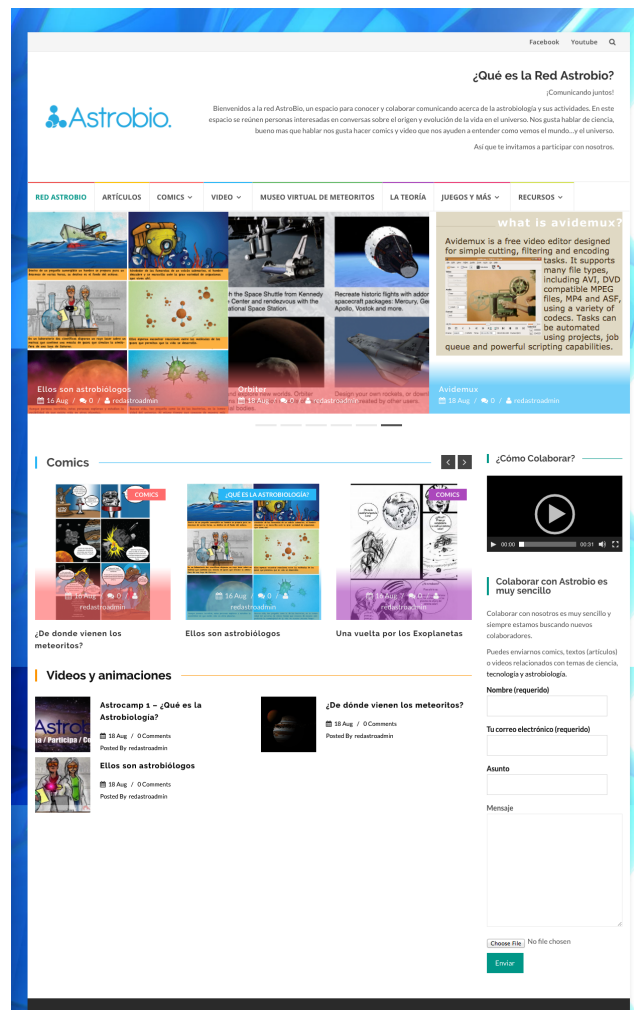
Facebook Youtube

Astrobio.

¿Qué es la Red Astrobio?

¡Comunicando juntos!

Bienvenidos a la red AstroBio, un espacio para conocer y colaborar comunicando acerca de la astrobiología y sus actividades. En este espacio se reúnen personas interesadas en conversas sobre el origen y evolución de la vida en el universo. Nos gusta hablar de ciencia, bueno mas que hablar nos gusta hacer comics y video que nos ayuden a entender como vemos el mundo...y el universo.

Así que te invitamos a participar con nosotros.

RED ASTROBIO ARTÍCULOS COMICS VIDEO MUSEO VIRTUAL DE METEORITOS LA TEORÍA JUEGOS Y MÁS RECURSOS

Ellos son astrobiólogos
16 Aug / 0 / redastroadmin

Orbiter
18 Aug / 0 / redastroadmin

what is avidemux?
Avidemux is a free video editor designed for simple cutting, filtering and encoding tasks. It supports many file types, including AVI, DVD compatible MPEG files, MP4 and ASF, using a variety of codecs. Tasks can be automated using projects, job queue and powerful scripting capabilities.

Avidemux
18 Aug / 0 / redastroadmin

Comics

COMICS
16 Aug / 0 / redastroadmin
¿De donde vienen los meteoritos?

¿QUÉ ES LA ASTROBIOLOGÍA?
16 Aug / 0 / redastroadmin
Ellos son astrobiólogos

COMICS
16 Aug / 0 / redastroadmin
Una vuelta por los Exoplanetas

¿Cómo Colaborar?

00:00 00:31

Colaborar con Astrobio es muy sencillo

Colaborar con nosotros es muy sencillo y siempre estamos buscando nuevos colaboradores.

Puedes enviarnos comics, textos (artículos) o videos relacionados con temas de ciencia, tecnología y astrobiología.

Nombre (requerido)

Tu correo electrónico (requerido)

Asunto

Mensaje

Choose File No file chosen

Enviar

Videos y animaciones

Astrocamp 1 – ¿Qué es la Astrobiología?
18 Aug / 0 Comments
Posted By redastroadmin

¿De dónde vienen los meteoritos?
18 Aug / 0 Comments
Posted By redastroadmin

Ellos son astrobiólogos
18 Aug / 0 Comments
Posted By redastroadmin